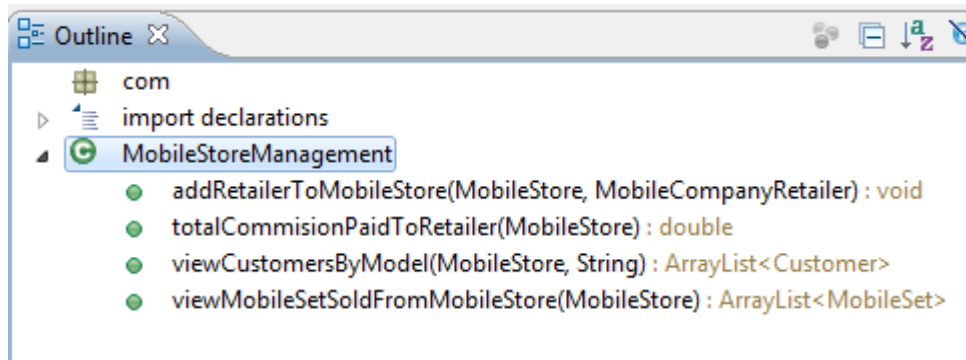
Outline ☒

com
import declarations
MobileStoreManagement
addRetailerToMobileStore(MobileStore, MobileCompanyRetailer) : void
totalCommisionPaidToRetailer(MobileStore) : double
viewCustomersByModel(MobileStore, String) : ArrayList<Customer>
viewMobileSetSoldFromMobileStore(MobileStore) : ArrayList<MobileSet>